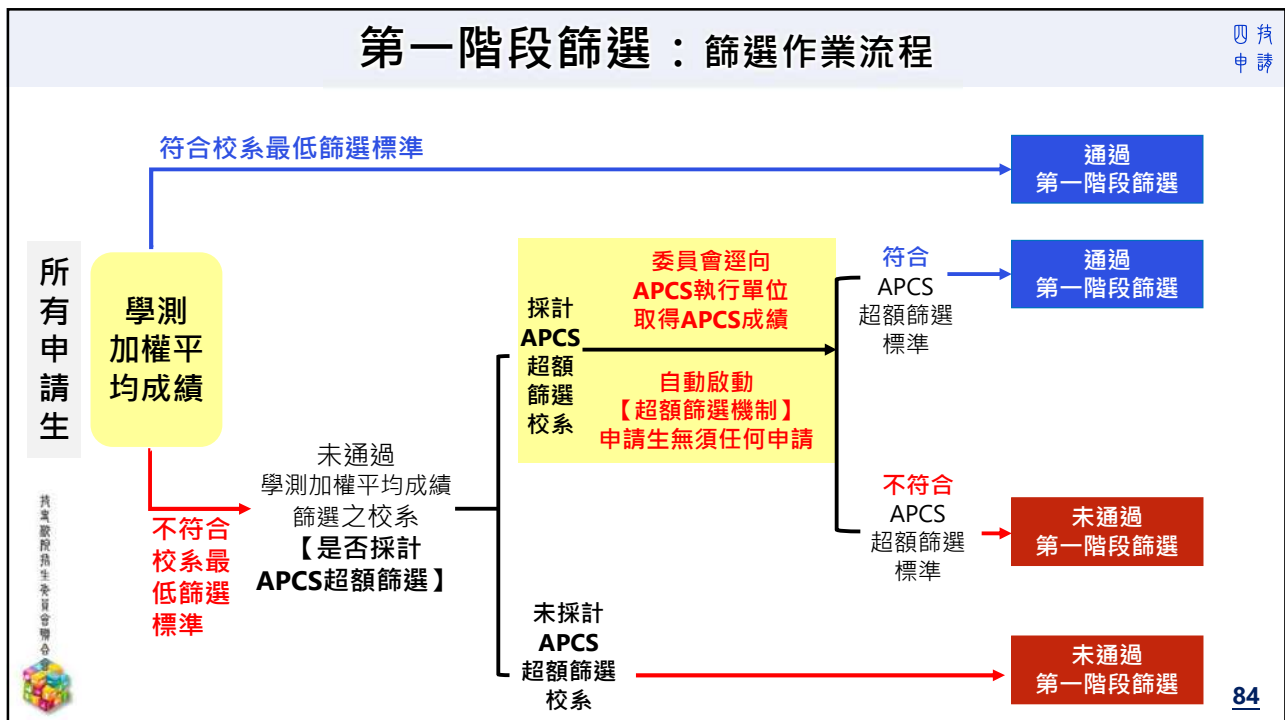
第一階段篩選：篩選作業流程

四技申請

符合校系最低篩選標準

通過
第一階段篩選

所有申請生

學測加權平均成績

採計
APCS
超額
篩選
校系

委員會逕向
APCS執行單位
取得APCS成績

自動啟動
【超額篩選機制】
申請生無須任何申請

符合
APCS
超額篩選
標準

通過
第一階段篩選

不符合
APCS
超額篩選
標準

未通過
第一階段篩選

不符合
校系最
低篩選
標準

未通過
學測加權平均成績
篩選之校系
【是否採計
APCS超額篩選】

未採計
APCS
超額篩選
校系

未通過
第一階段篩選

技專校院招生委員會聯合會

84